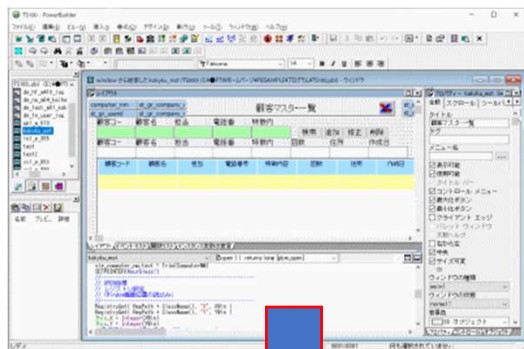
TSW - PowerBuilder

ファイル(F) 編集(E) ビュー(V) 挿入(I) 書式(O) デザイン(D) 実行(R) ツール(T) ウィンドウ(W) ヘルプ(H)

Tahoma

10

window から継承した kokyku_mst (TSW) - ウィンドウ

レイアウト

顧客マスター一覧

検索 追加 修正 削除

顧客コード 顧客名 担当 電話番号 特殊内 日付 住所 作成日

顧客コード 顧客名 担当 電話番号 特殊内容 日付 住所 作成日

プロパティ - kokyku_mst

全般 スクロール ツールバー

タイトル

顧客マスター一覧

タグ

メニュー名

表示可能

使用可能

タイトル バー

コントロール メニュー

最大化ボタン

最小化ボタン

クライアント エッジ

パレット ウィンドウ

文脈ヘルプ

取り消し

中央

サイズ可変

ウィンドウの種類

ウィンドウの状態

位置

名前 プレビ... 詳細

kokyku_mst

open ( ) returns long [pbm_open]

Ready